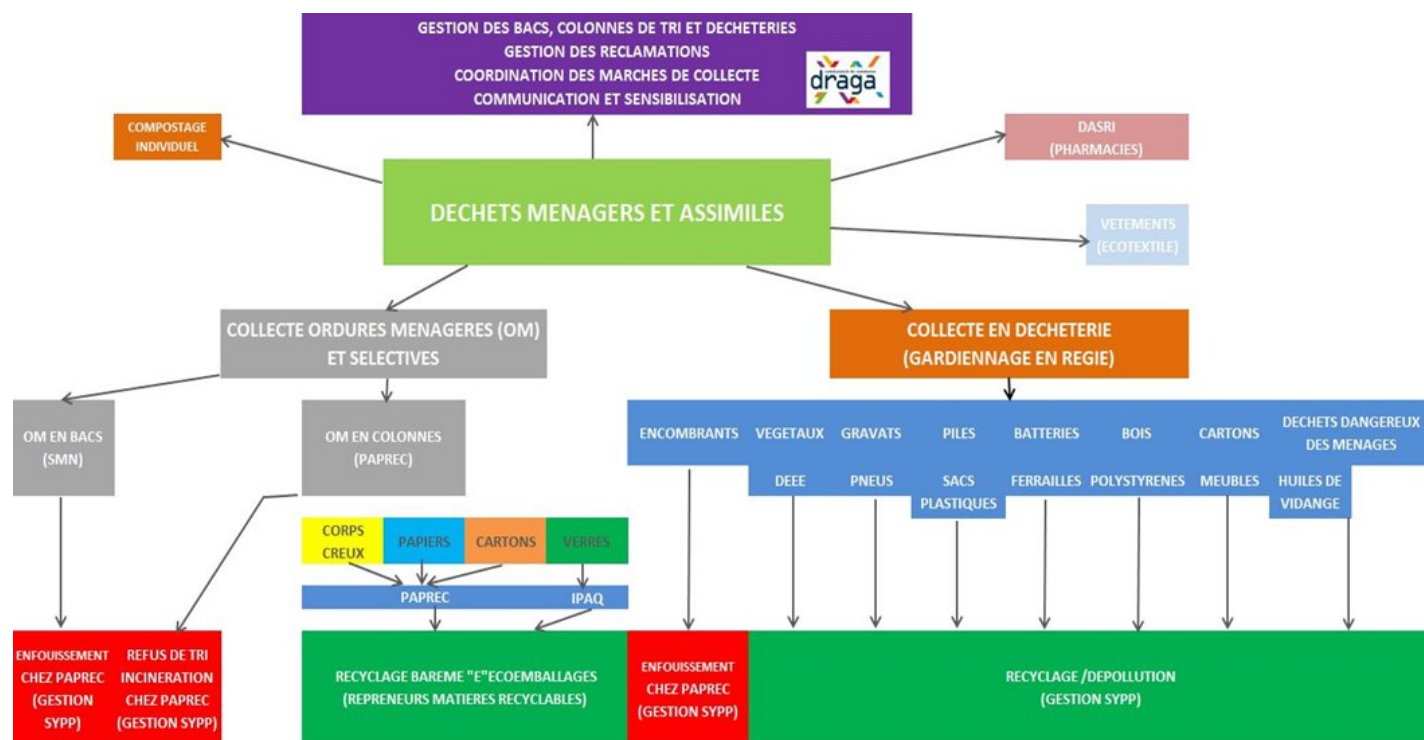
GESTION DES BACS, COLONNES DE TRI ET DECHETERIES
GESTION DES RECLAMATIONS
COORDINATION DES MARCHES DE COLLECTE
COMMUNICATION ET SENSIBILISATION

draga

COMPOSTAGE INDIVIDUEL

DASRI (PHARMACIES)

DECHETS MENAGERS ET ASSIMILES

VETEMENTS (ECOTEXTILE)

COLLECTE ORDURES MENAGERES (OM) ET SELECTIVES

COLLECTE EN DECHETERIE (GARDIENNAGE EN REGIE)

OM EN BACS (SMN)

OM EN COLONNES (PAPREC)

ENCOMBRANTS

VEGETAUX

GRAVATS

PILES

BATTERIES

BOIS

CARTONS

DECHETS DANGEREUX DES MENAGES

DEEE

PNEUS

SACS PLASTIQUES

FERRAILLES

POLYSTYRENES

MEUBLES

HUILES DE VIDANGE

CORPS CREUX

PAPIERS

CARTONS

VERRES

PAPREC

IPAQ

ENFOUISSEMENT CHEZ PAPREC (GESTION SYPP)

REFUS DE TRI INCINERATION CHEZ PAPREC (GESTION SYPP)

RECYCLAGE BAREME "E"ECOEMBALLAGES (REPRENEURS MATIERES RECYCLABLES)

ENFOUISSEMENT CHEZ PAPREC (GESTION SYPP)

RECYCLAGE /DEPOLLUTION (GESTION SYPP)